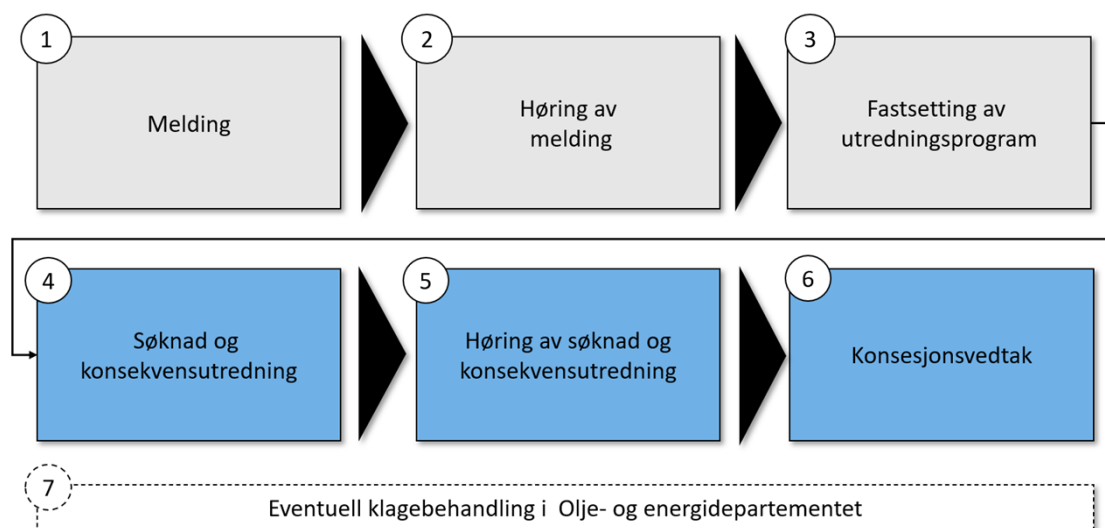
1

Melding

2

Høring av melding

3

Fastsetting av utredningsprogram

4

Søknad og konsekvensutredning

5

Høring av søknad og konsekvensutredning

6

Konsesjonsvedtak

7

Eventuell klagebehandling i Olje- og energidepartementet